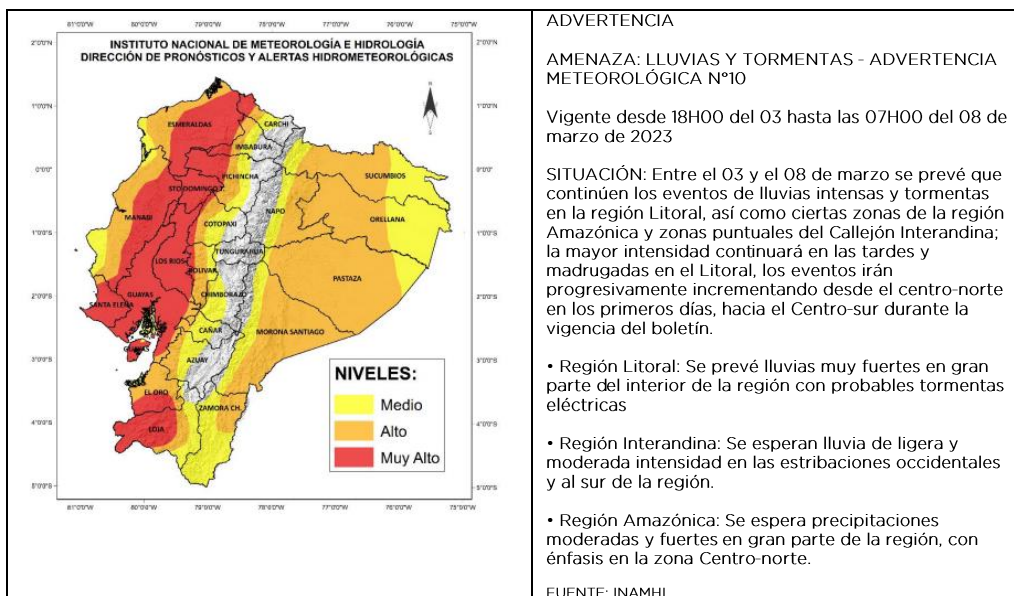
81°0'0"W 80°0'0"W 79°0'0"W 78°0'0"W 77°0'0"W 76°0'0"W 75°0'0"W

2°0'0"N 1°0'0"N 0°0'0" 1°0'0"S 2°0'0"S 3°0'0"S 4°0'0"S 5°0'0"S

INSTITUTO NACIONAL DE METEOROLOGÍA E HIDROLOGÍA
DIRECCIÓN DE PRONÓSTICOS Y ALERTAS HIDROMETEOROLÓGICAS

ESMERALDAS
CARCHI
IMBABURA
PICHINCHA
SUCUMBIOS
STO DOMINGO
NAPO
ORELLANA
MANABI
COTOPAXI
TUNGURAHUA
LOS RIOS
BOLIVAR
PASTAZA
GUAYAS
SANTA ELENA
CHIMBORAZO
CAÑAR
MORONA SANTIAGO
GALAPAGOS
AZUAY
EL ORO
ZAMORA CH.
LOJA

NIVELES:
Medio
Alto
Muy Alto

ADVERTENCIA

AMENAZA: LLUVIAS Y TORMENTAS - ADVERTENCIA METEOROLÓGICA N°10

Vigente desde 18H00 del 03 hasta las 07H00 del 08 de marzo de 2023

SITUACIÓN: Entre el 03 y el 08 de marzo se prevé que continúen los eventos de lluvias intensas y tormentas en la región Litoral, así como ciertas zonas de la región Amazónica y zonas puntuales del Callejón Interandina; la mayor intensidad continuará en las tardes y madrugadas en el Litoral, los eventos irán progresivamente incrementando desde el centro-norte en los primeros días, hacia el Centro-sur durante la vigencia del boletín.

• Región Litoral: Se prevé lluvias muy fuertes en gran parte del interior de la región con probables tormentas eléctricas

• Región Interandina: Se esperan lluvia de ligera y moderada intensidad en las estribaciones occidentales y al sur de la región.

• Región Amazónica: Se espera precipitaciones moderadas y fuertes en gran parte de la región, con énfasis en la zona Centro-norte.

FUENTE: INAMHI